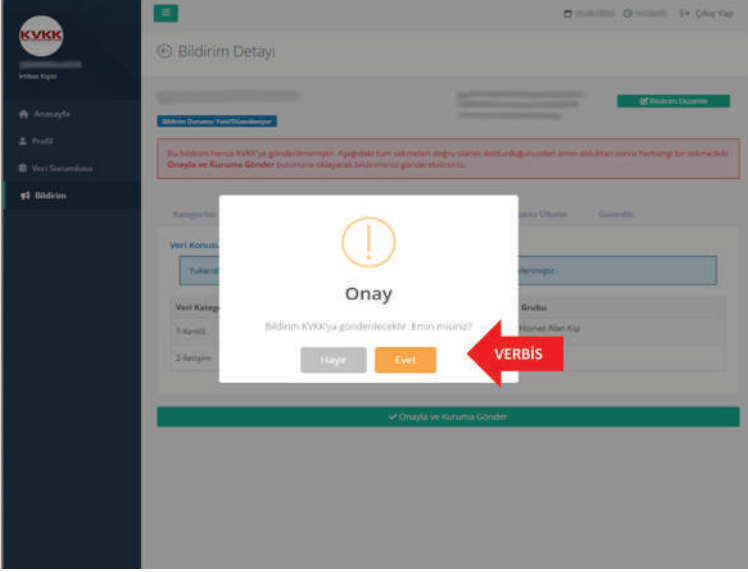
KVKK

İrtibat Kişisi

Anasayfa

Profil

Veri Sorumlusu

Bildirim

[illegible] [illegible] Çıkış Yap

Bildirim Detayı

Bildirim Düzenle

Bildirim Durumu: Yeni/Gönderilmeyen

Bu bildirim henüz KVKK'ya gönderilmemiştir. Aşağıdaki tüm sekmeleri doğru olarak doldurduğunuzdan emin olduktan sonra herhangi bir sekmedeki Onayla ve Kuruma Gönder butonuna tıklayarak bildiriminizi gönderebilirsiniz.

Kategorisi

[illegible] Ülkeler

Güvenlik

Veri Konusu

Yukarıd

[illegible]lenmiştir

Veri Kateg

Grubu

1-Kimlik

Hizmet Alan Kişi

2-İletişim

!

Onay

Bildirim KVKK'ya gönderilecektir. Emin misiniz?

Hayır

Evet

VERBİS

Onayla ve Kuruma Gönder